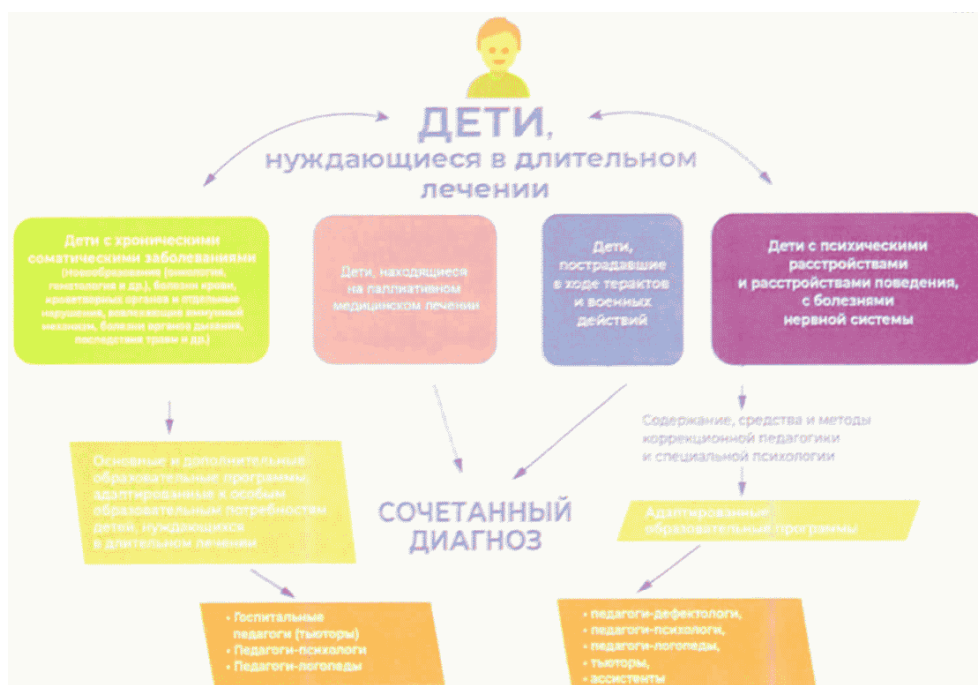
ДЕТИ,
нуждающиеся в длительном лечении

Дети с хроническими соматическими заболеваниями (новообразования (онкология, гематология и др.), болезни крови, кроветворных органов и отдельные нарушения, вовлекающие иммунный механизм, болезни органов дыхания, последствия травм и др.)

Дети, находящиеся на паллиативном медицинском лечении

Дети, пострадавшие в ходе терактов и военных действий

Дети с психическими расстройствами и расстройствами поведения, с болезнями нервной системы

Содержание, средства и методы коррекционной педагогики и специальной психологии

Основные и дополнительные образовательные программы, адаптированные к особым образовательным потребностям детей, нуждающихся в длительном лечении

СОЧЕТАННЫЙ ДИАГНОЗ

Адаптированные образовательные программы

• Госпитальные педагоги (тьюторы)
• Педагоги-психологи
• Педагоги-логопеды

• педагоги-дефектологи,
• педагоги-психологи,
• педагоги-логопеды,
• тьюторы,
• ассистенты